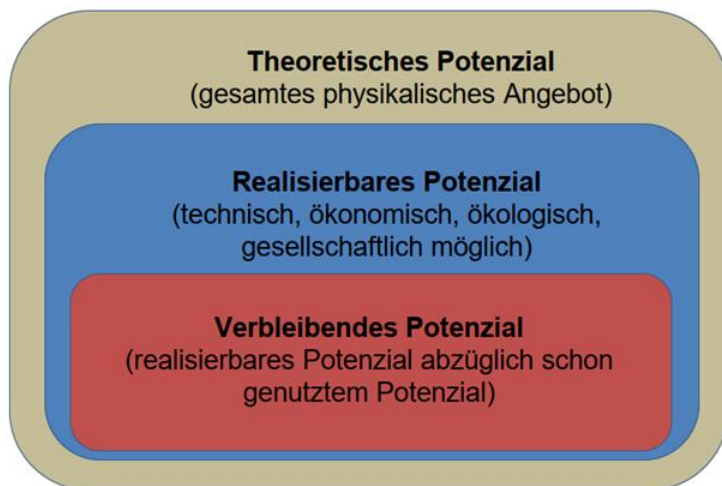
Theoretisches Potenzial
(gesamtes physikalisches Angebot)

Realisierbares Potenzial
(technisch, ökonomisch, ökologisch, gesellschaftlich möglich)

Verbleibendes Potenzial
(realisierbares Potenzial abzüglich schon genutztem Potenzial)